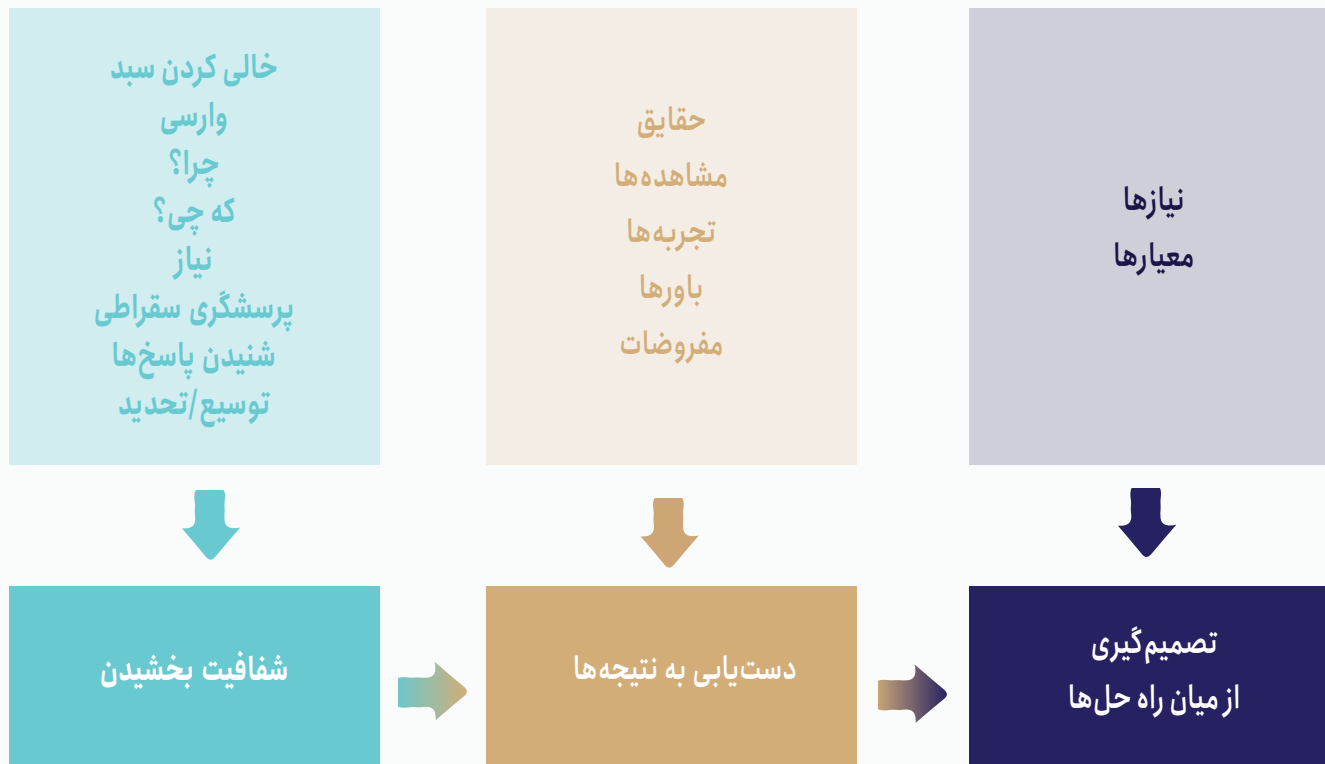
خالی کردن سبد
وارسی
چرا؟
که چی؟
نیاز
پرسشگری سقراطی
شنیدن پاسخ‌ها
توسیع/تحدید

حقایق
مشاهده‌ها
تجربه‌ها
باورها
مفروضات

نیازها
معیارها

شفافیت بخشیدن

دست‌یابی به نتیجه‌ها

تصمیم‌گیری
از میان راه حل‌ها